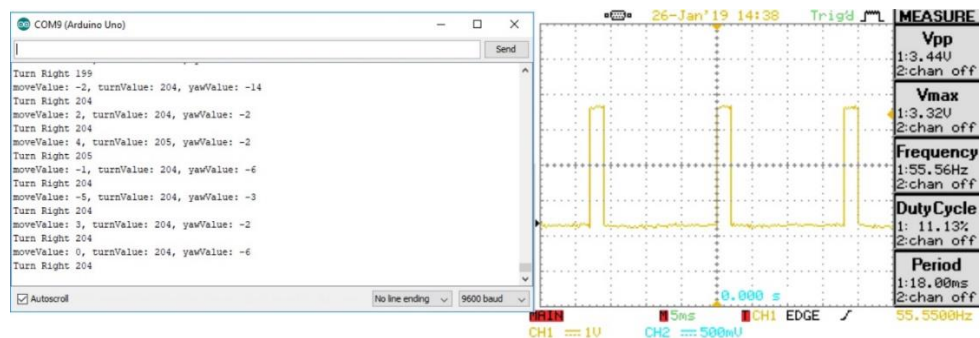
COM9 (Arduino Uno)

Send

Turn Right 199
moveValue: -2, turnValue: 204, yawValue: -14
Turn Right 204
moveValue: 2, turnValue: 204, yawValue: -2
Turn Right 204
moveValue: 4, turnValue: 205, yawValue: -2
Turn Right 205
moveValue: -1, turnValue: 204, yawValue: -6
Turn Right 204
moveValue: -5, turnValue: 204, yawValue: -3
Turn Right 204
moveValue: 3, turnValue: 204, yawValue: -2
Turn Right 204
moveValue: 0, turnValue: 204, yawValue: -6
Turn Right 204

Autoscroll

No line ending

9600 baud

26-Jan'19 14:38 Trig'd

MEASURE

Vpp
1:3.44V
2:chan off

Vmax
1:3.32V
2:chan off

Frequency
1:55.56Hz
2:chan off

DutyCycle
1: 11.13%
2:chan off

Period
1:18.00ms
2:chan off

0.000 s

MAIN M 5ms CH1 EDGE 55.5500Hz
CH1 1V CH2 500mV